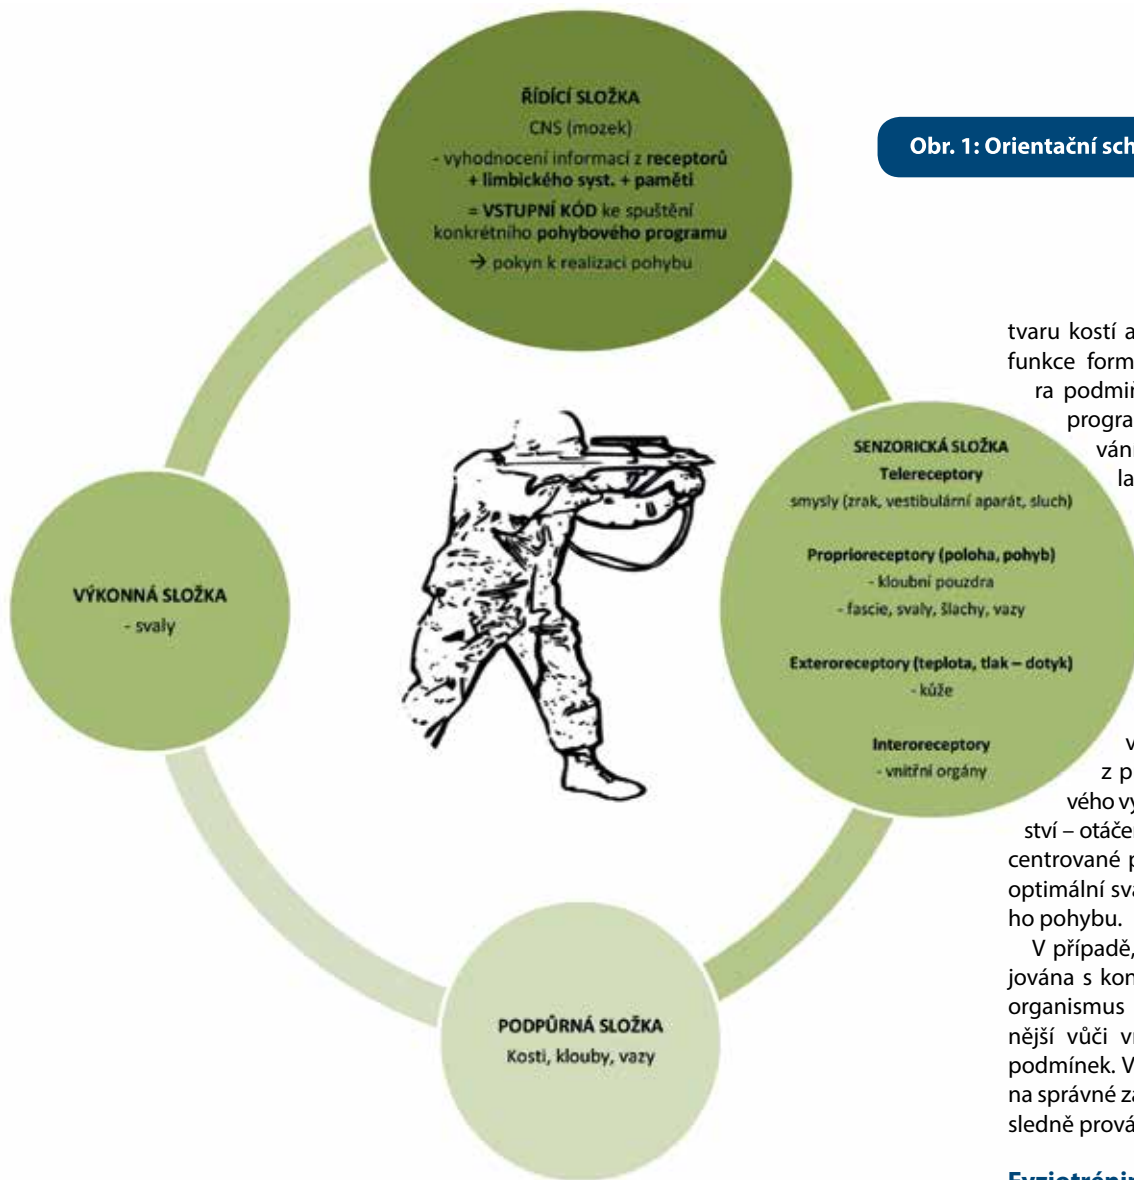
ŘÍDÍCÍ SLOŽKA
CNS (mozek)
- vyhodnocení informací z receptorů + limbického syst. + paměti
= VSTUPNÍ KÓD ke spuštění konkrétního pohybového programu
→ pokyn k realizaci pohybu

Obr. 1: Orientační sch

SENZORICKÁ SLOŽKA
Telereceptory
smysly (zrak, vestibulární aparát, sluch)

Proprioreceptory (poloha, pohyb)
- kloubní pouzdra
- fascie, svaly, šlachy, vazy

Exteroreceptory (teplota, tlak – dotyk)
- kůže

Interoreceptory
- vnitřní orgány

VÝKONNÁ SLOŽKA
- svaly

PODPŮRNÁ SLOŽKA
Kosti, klouby, vazy

tvaru kostí a
funkce form
ra podmi
progra
ván
la

v
z p
vého vy
ství – otáče
centrované p
optimální sva
ho pohybu.
V případě,
jována s kon
organismus
nější vůči v
podmínek. V
na správné z
sledně prová

Fyziotréni